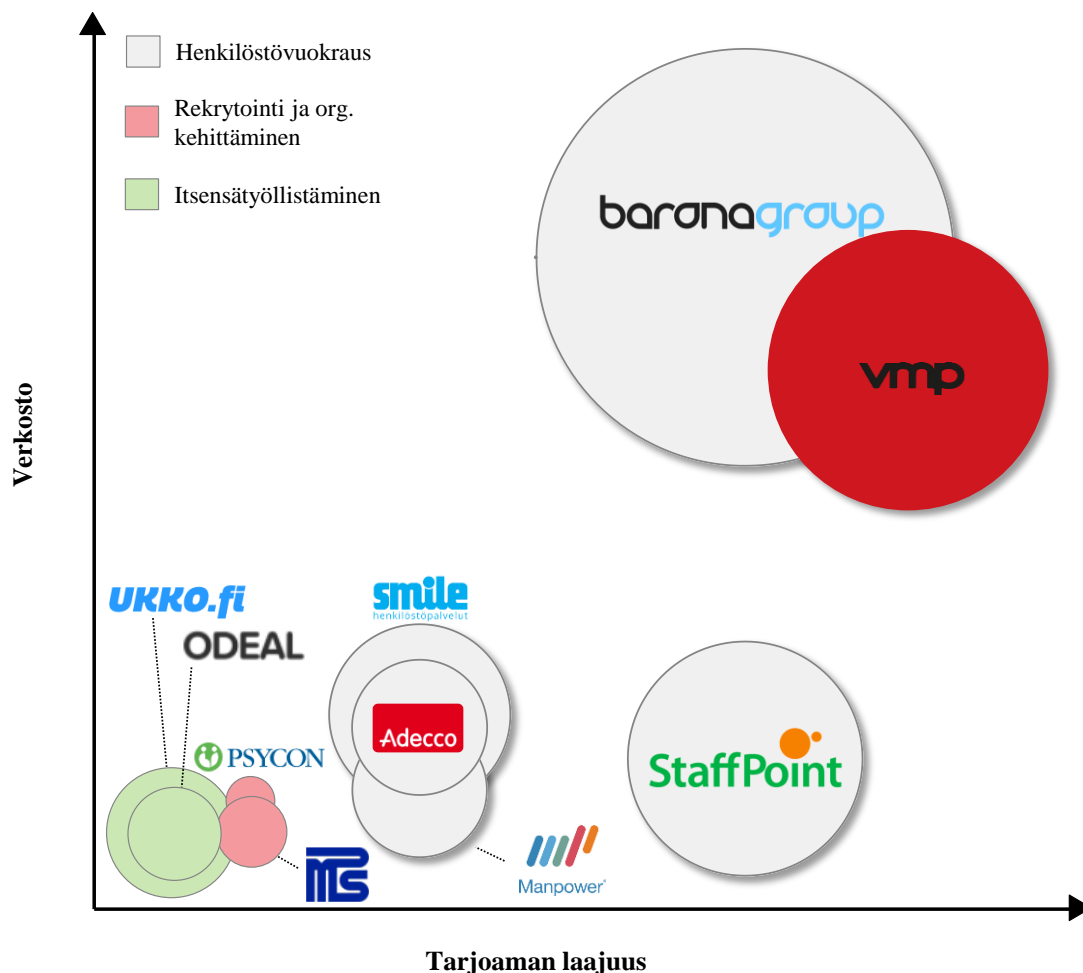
Henkilöstövuokraus

Rekrytointi ja org. kehittäminen

Itsensätyöllistäminen

baronagroup

vmp

Verkosto

UKKO.fi

ODEAL

smile
henkilöstöpalvelut

Adecco

PSYCON

StaffPoint

Manpower

Tarjoaman laajuus